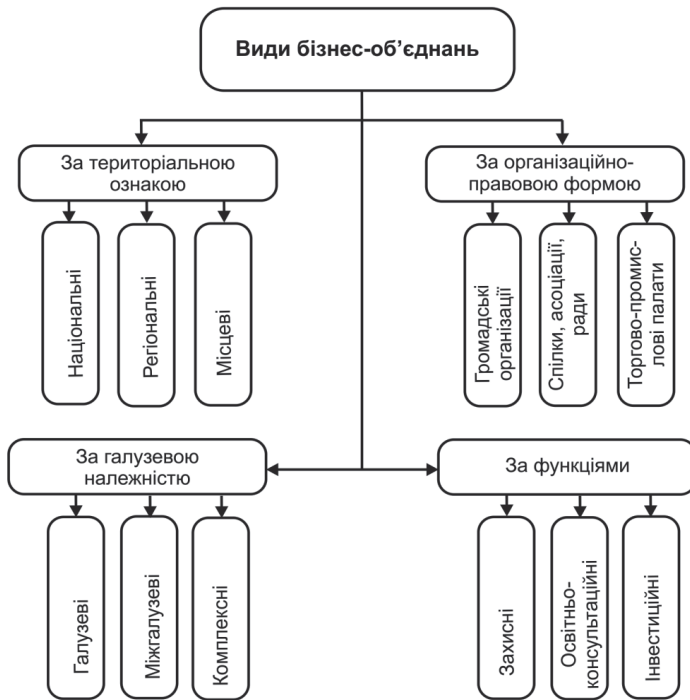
Види бізнес-об'єднань

За територіальною ознакою

Національні

Регіональні

Місцеві

За організаційно-правовою формою

Громадські організації

Спілки, асоціації, ради

Торгово-промислові палати

За галузевою належністю

Галузеві

Міжгалузеві

Комплексні

За функціями

Захисні

Освітньо-консультаційні

Інвестиційні